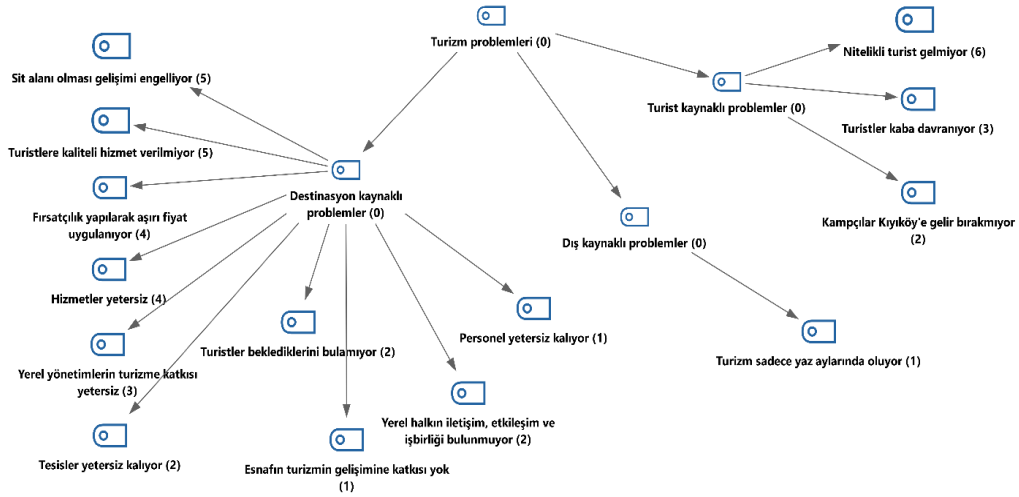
Turizm problemleri (0)

Destinasyon kaynaklı problemler (0)

Sit alanı olması gelişimi engelliyor (5)

Turistlere kaliteli hizmet verilmiyor (5)

Fırsatçılık yapılarak aşırı fiyat uygulanıyor (4)

Hizmetler yetersiz (4)

Yerel yönetimlerin turizme katkısı yetersiz (3)

Tesisler yetersiz kalıyor (2)

Turistler beklediklerini bulamıyor (2)

Esnafın turizmin gelişimine katkısı yok (1)

Yerel halkın iletişim, etkileşim ve işbirliği bulunmuyor (2)

Personel yetersiz kalıyor (1)

Turist kaynaklı problemler (0)

Nitelikli turist gelmiyor (6)

Turistler kaba davranıyor (3)

Kampçılar Kıyıköy'e gelir bırakmıyor (2)

Dış kaynaklı problemler (0)

Turizm sadece yaz aylarında oluyor (1)